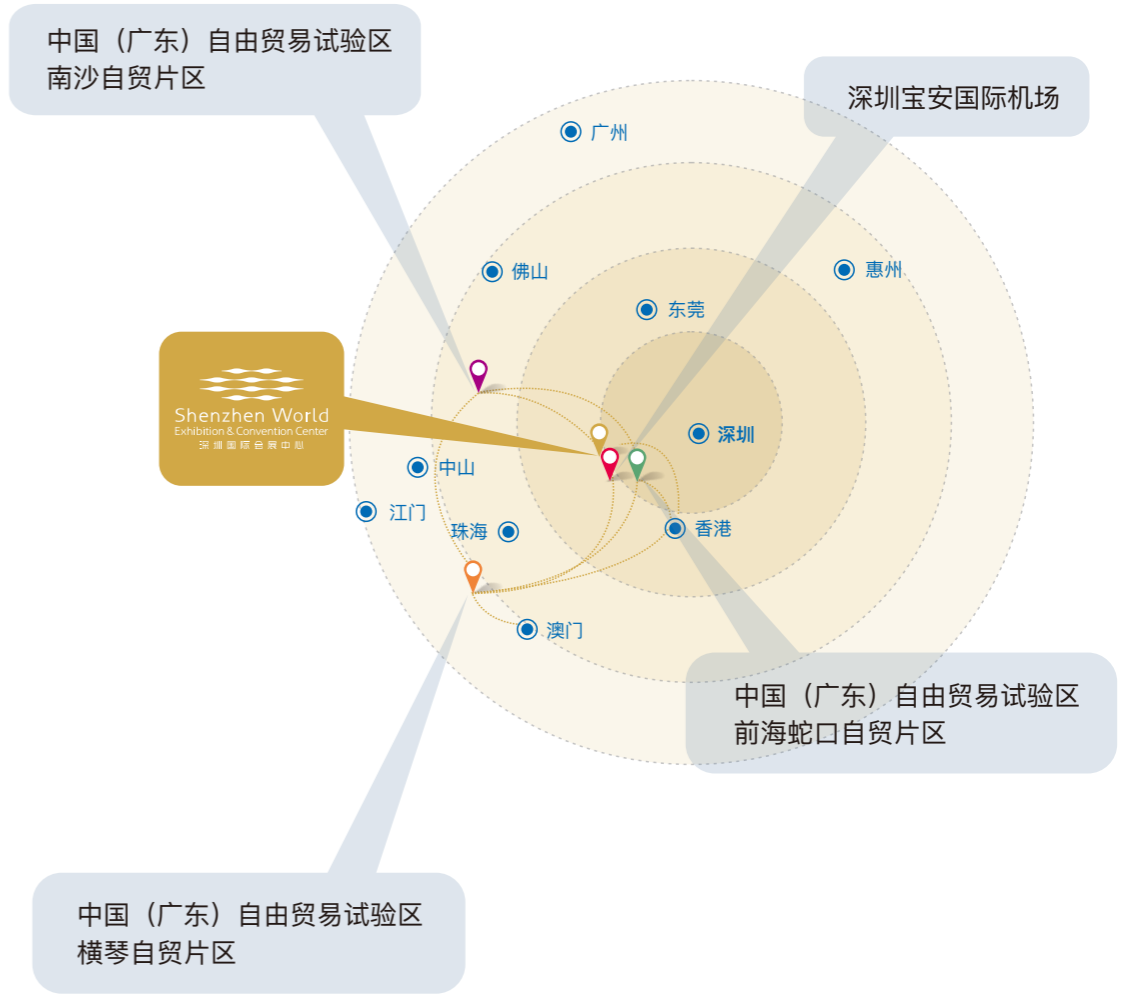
中国（广东）自由贸易试验区
南沙自贸片区

深圳宝安国际机场

广州

佛山

惠州

东莞

Shenzhen World
Exhibition & Convention Center
深圳国际会展中心

深圳

中山

江门

珠海

香港

澳门

中国（广东）自由贸易试验区
前海蛇口自贸片区

中国（广东）自由贸易试验区
横琴自贸片区